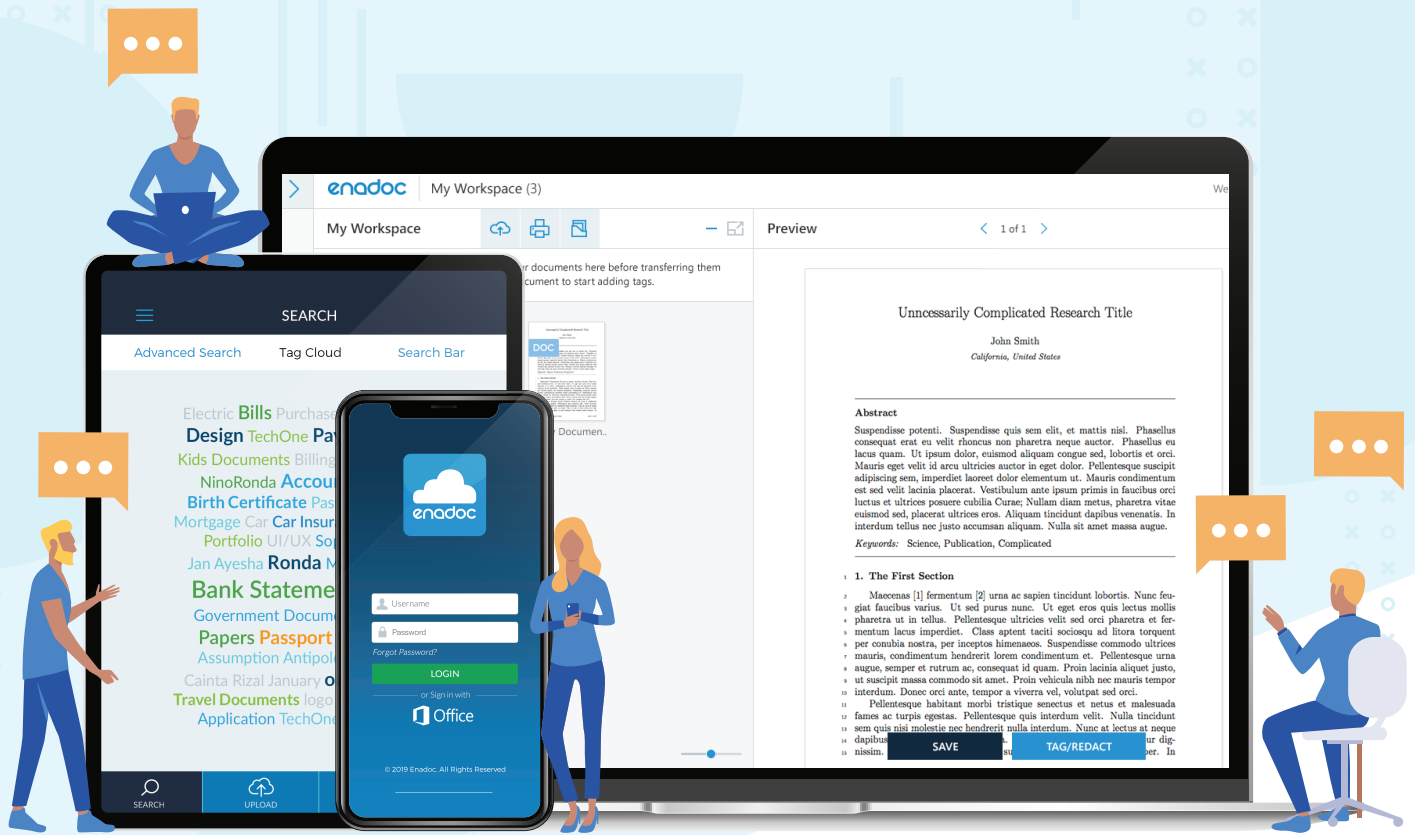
enadoc My Workspace (3)

We

My Workspace

Preview

1 of 1

r documents here before transferring them
cument to start adding tags.

DOC

Documen..

Unnecessarily Complicated Research Title

John Smith

California, United States

Abstract

Suspendisse potenti. Suspendisse quis sem elit, et mattis nisl. Phasellus consequat erat eu velit rhoncus non pharetra neque auctor. Phasellus eu lacus quam. Ut ipsum dolor, euismod aliquam congue sed, lobortis et orci. Mauris eget velit id arcu ultricies auctor in eget dolor. Pellentesque suscipit adipiscing sem, imperdiet laoreet dolor elementum ut. Mauris condimentum est sed velit lacinia placerat. Vestibulum ante ipsum primis in faucibus orci luctus et ultrices posuere cubilia Curae; Nullam diam metus, pharetra vitae euismod sed, placerat ultrices eros. Aliquam tincidunt dapibus venenatis. In interdum tellus nec justo accumsan aliquam. Nulla sit amet massa augue.

Keywords: Science, Publication, Complicated

1. The First Section

Maecenas [1] fermentum [2] urna ac sapien tincidunt lobortis. Nunc feugiat faucibus varius. Ut sed purus nunc. Ut eget eros quis lectus mollis pharetra ut in tellus. Pellentesque ultricies velit sed orci pharetra et fermentum lacus imperdiet. Class aptent taciti sociosqu ad litora torquent per conubia nostra, per inceptos himenaeos. Suspendisse commodo ultrices mauris, condimentum hendrerit lorem condimentum et. Pellentesque urna augue, semper et rutrum ac, consequat id quam. Proin lacinia aliquet justo, ut suscipit massa commodo sit amet. Proin vehicula nibh nec mauris tempor interdum. Donec orci ante, tempor a viverra vel, volutpat sed orci.

Pellentesque habitant morbi tristique senectus et netus et malesuada fames ac turpis egestas. Pellentesque quis interdum velit. Nulla tincidunt sem quis nisi molestie nec hendrerit nulla interdum. Nunc at lectus at neque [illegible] ur dignissim. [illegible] er. In

SAVE

TAG/REDACT

SEARCH

Advanced Search Tag Cloud Search Bar

Electric Bills Purchase
Design TechOne Pay
Kids Documents Billing
NinoRonda Accou
Birth Certificate Pas
Mortgage Car Car Insur
Portfolio UI/UX Sp
Jan Ayesha Ronda M
Bank Stateme
Government Docum
Papers Passport
Assumption Antipol
Cainta Rizal January O
Travel Documents logo
Application TechOne

SEARCH UPLOAD

enadoc

Username

Password

Forgot Password?

LOGIN

or Sign in with

Office

© 2019 Enadoc. All Rights Reserved